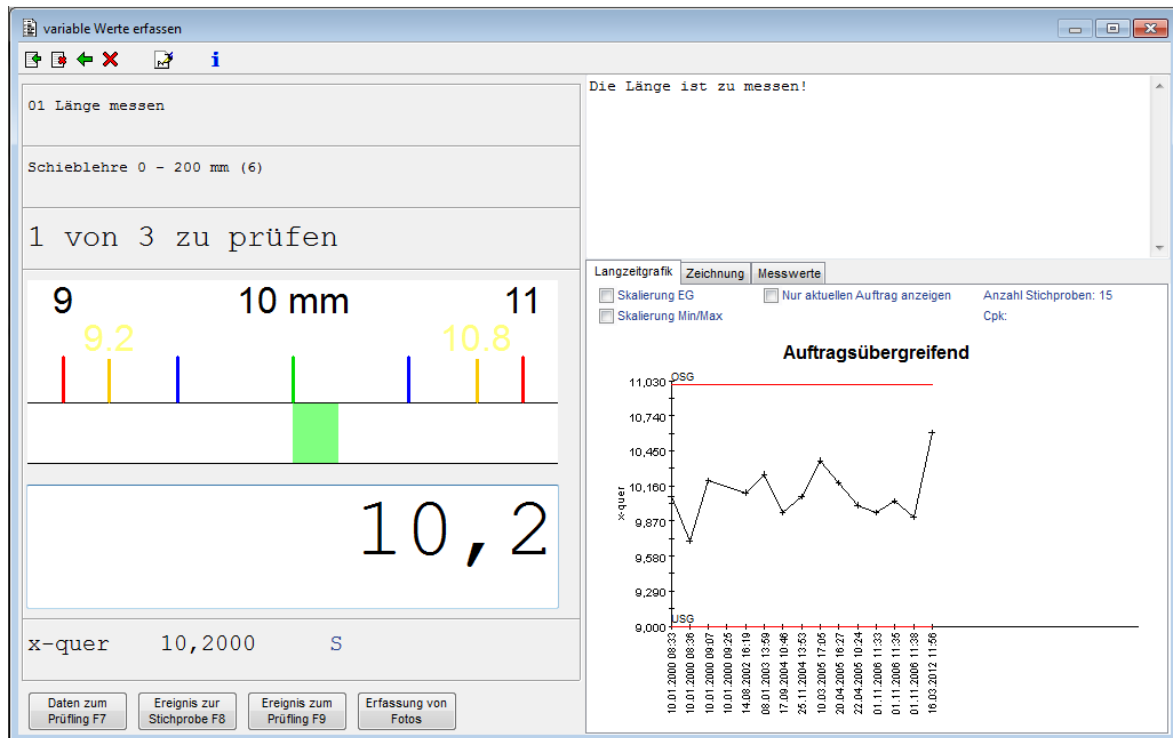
variable Werte erfassen

i

01 Länge messen

Schieblehre 0 - 200 mm (6)

1 von 3 zu prüfen

9
10 mm
11
9.2
10.8

10,2

x-quer 10,2000 S

Daten zum Prüfling F7
Ereignis zur Stichprobe F8
Ereignis zum Prüfling F9
Erfassung von Fotos

Die Länge ist zu messen!

Langzeitgrafik
Zeichnung
Messwerte

Skalierung EG
Nur aktuellen Auftrag anzeigen
Anzahl Stichproben: 15
Skalierung Min/Max
Cpk:

Auftragsübergreifend

OSG
11,030
10,740
10,450
10,160
9,870
9,580
9,290
9,000
USG
x-quer

10.01.2000 08:33
10.01.2000 08:36
10.01.2000 09:07
10.01.2000 09:25
14.08.2002 16:19
08.01.2003 13:59
17.09.2004 10:46
25.11.2004 13:53
10.03.2005 17:05
20.04.2005 16:27
22.04.2005 10:24
01.11.2006 11:33
01.11.2006 11:35
01.11.2006 11:38
16.03.2012 11:56